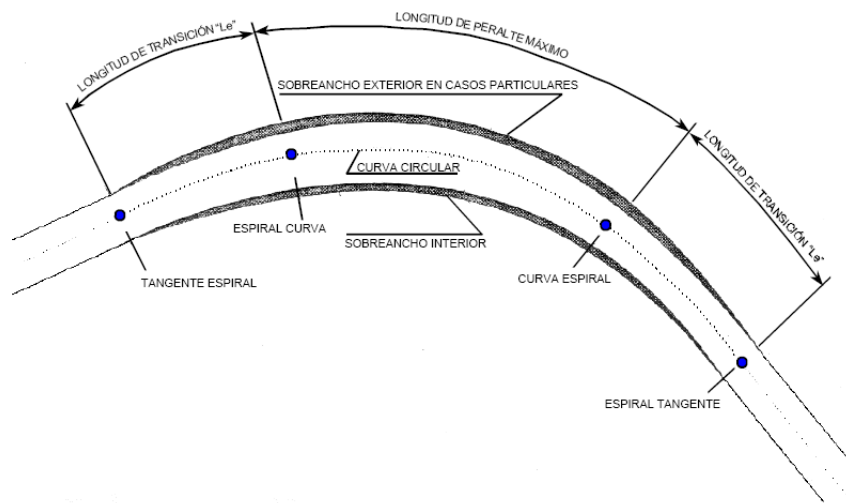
LONGITUD DE TRANSICIÓN "Le"

LONGITUD DE PERALTE MÁXIMO

SOBREANCHO EXTERIOR EN CASOS PARTICULARES

LONGITUD DE TRANSICIÓN "Le"

CURVA CIRCULAR

ESPIRAL CURVA

SOBREANCHO INTERIOR

TANGENTE ESPIRAL

CURVA ESPIRAL

ESPIRAL TANGENTE